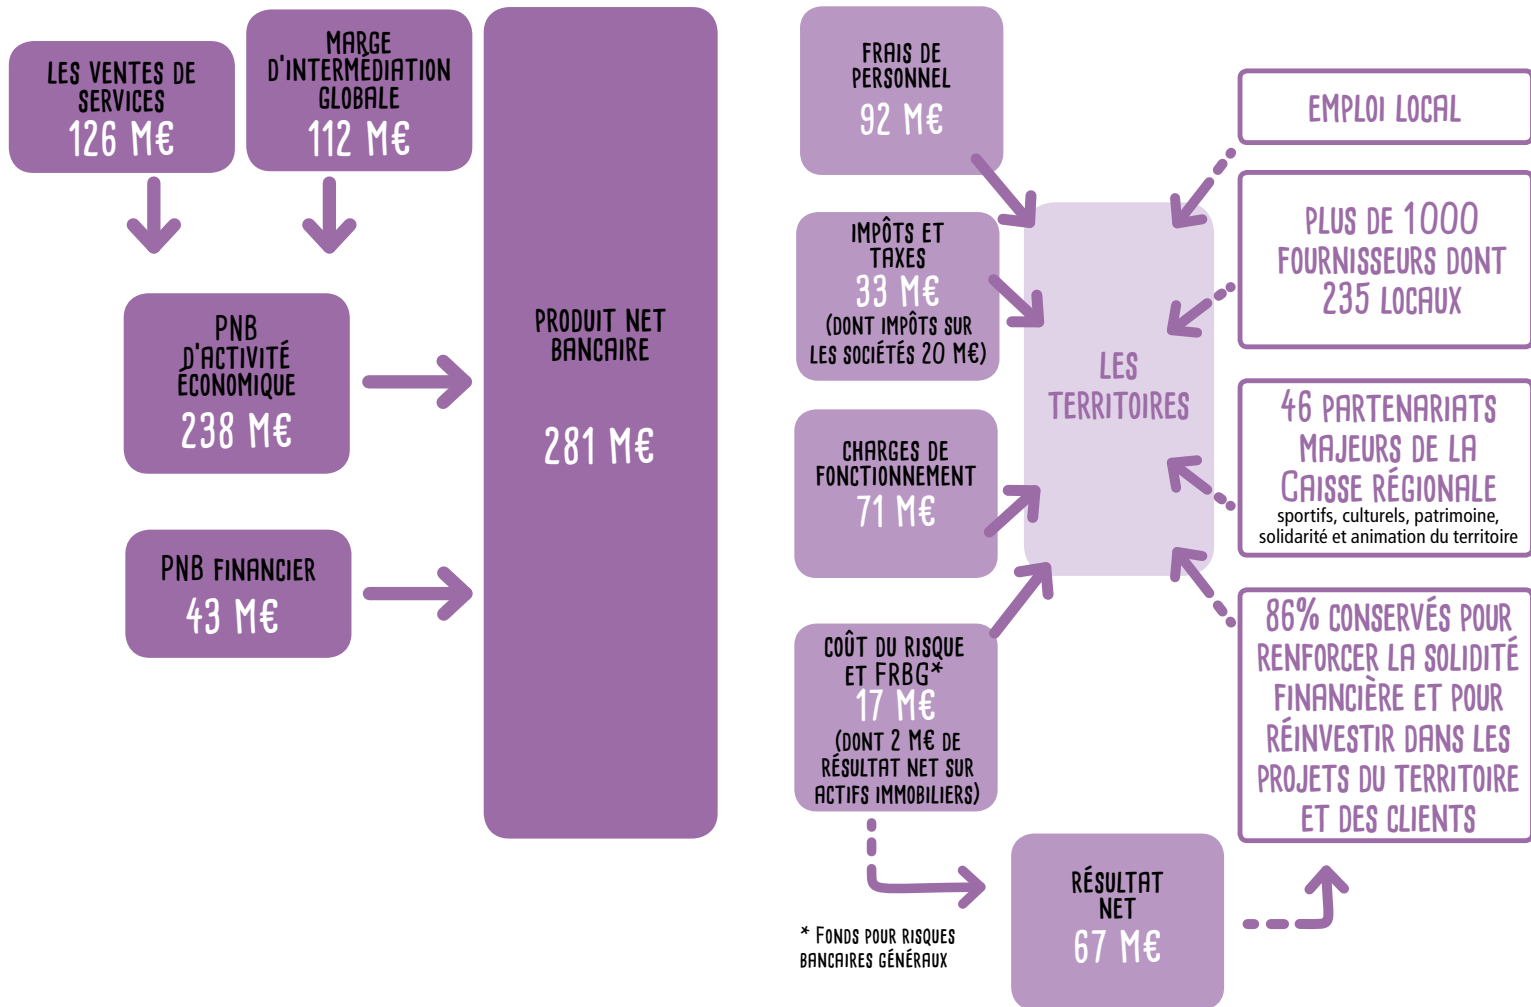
LES VENTES DE SERVICES
126 M€

MARGE D'INTERMÉDIATION GLOBALE
112 M€

PNB D'ACTIVITÉ ÉCONOMIQUE
238 M€

PNB FINANCIER
43 M€

PRODUIT NET BANCAIRE
281 M€

FRAIS DE PERSONNEL
92 M€

IMPÔTS ET TAXES
33 M€
(DONT IMPÔTS SUR LES SOCIÉTÉS 20 M€)

CHARGES DE FONCTIONNEMENT
71 M€

COÛT DU RISQUE ET FRBG*
17 M€
(DONT 2 M€ DE RÉSULTAT NET SUR ACTIFS IMMOBILIERS)

LES TERRITOIRES

EMPLOI LOCAL

PLUS DE 1000 FOURNISSEURS DONT 235 LOCAUX

46 PARTENARIATS MAJEURS DE LA CAISSE RÉGIONALE
sportifs, culturels, patrimoine, solidarité et animation du territoire

86% CONSERVÉS POUR RENFORCER LA SOLIDITÉ FINANCIÈRE ET POUR RÉINVESTIR DANS LES PROJETS DU TERRITOIRE ET DES CLIENTS

RÉSULTAT NET
67 M€

* FONDS POUR RISQUES BANCAIRES GÉNÉRAUX